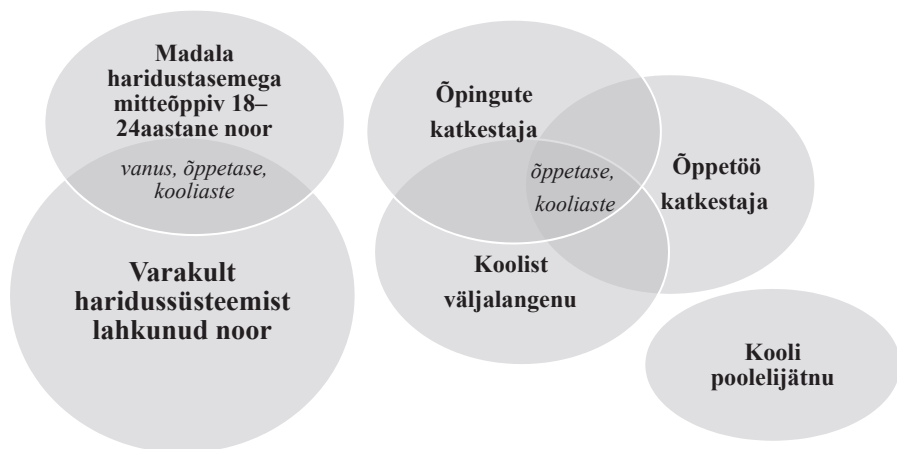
Madala haridustasemega mitteõppiv 18–24aastane noor

vanus, õppetase, kooliaste

Varakult haridussüsteemist lahkunud noor

Õpingute katkestaja

õppetase, kooliaste

Õppetöö katkestaja

Koolist väljalangenu

Kooli poolelijätnu